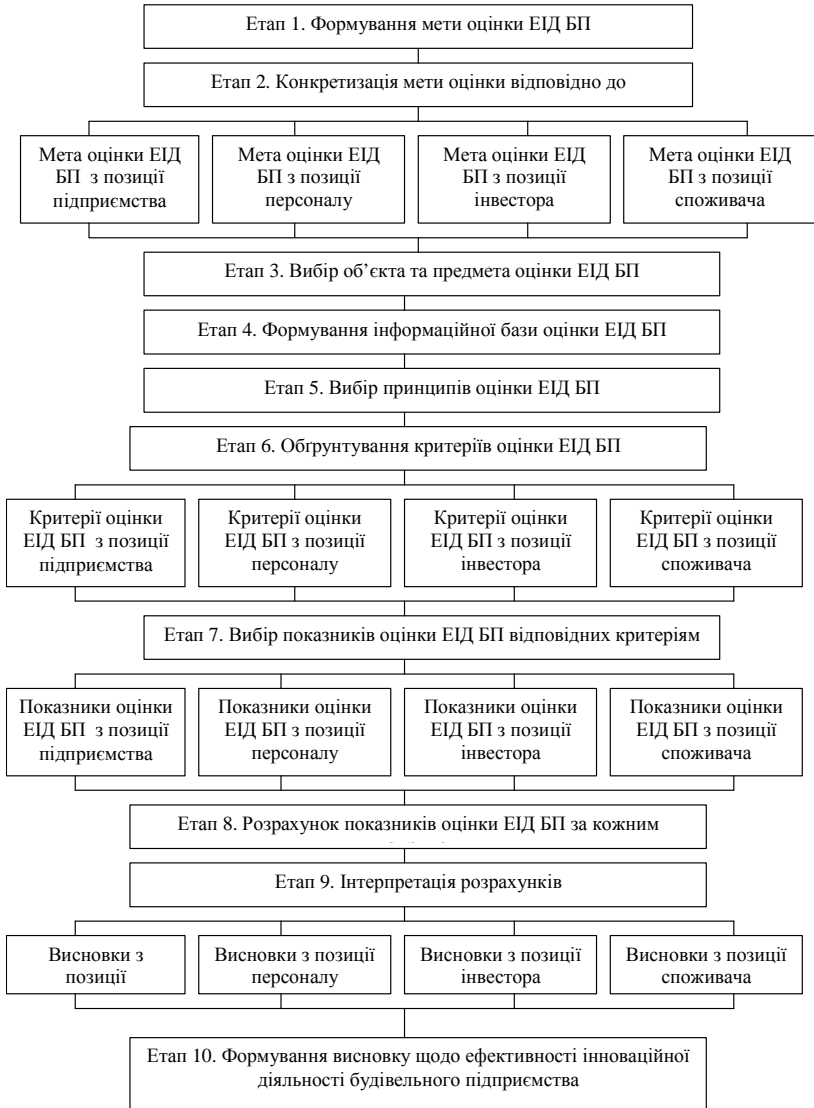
Етап 1. Формування мети оцінки ЕІД БП

Етап 2. Конкретизація мети оцінки відповідно до

Мета оцінки ЕІД БП з позиції підприємства

Мета оцінки ЕІД БП з позиції персоналу

Мета оцінки ЕІД БП з позиції інвестора

Мета оцінки ЕІД БП з позиції споживача

Етап 3. Вибір об'єкта та предмета оцінки ЕІД БП

Етап 4. Формування інформаційної бази оцінки ЕІД БП

Етап 5. Вибір принципів оцінки ЕІД БП

Етап 6. Обґрунтування критеріїв оцінки ЕІД БП

Критерії оцінки ЕІД БП з позиції підприємства

Критерії оцінки ЕІД БП з позиції персоналу

Критерії оцінки ЕІД БП з позиції інвестора

Критерії оцінки ЕІД БП з позиції споживача

Етап 7. Вибір показників оцінки ЕІД БП відповідних критеріям

Показники оцінки ЕІД БП з позиції підприємства

Показники оцінки ЕІД БП з позиції персоналу

Показники оцінки ЕІД БП з позиції інвестора

Показники оцінки ЕІД БП з позиції споживача

Етап 8. Розрахунок показників оцінки ЕІД БП за кожним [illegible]

Етап 9. Інтерпретація розрахунків

Висновки з позиції

Висновки з позиції персоналу

Висновки з позиції інвестора

Висновки з позиції споживача

Етап 10. Формування висновку щодо ефективності інноваційної діяльності будівельного підприємства